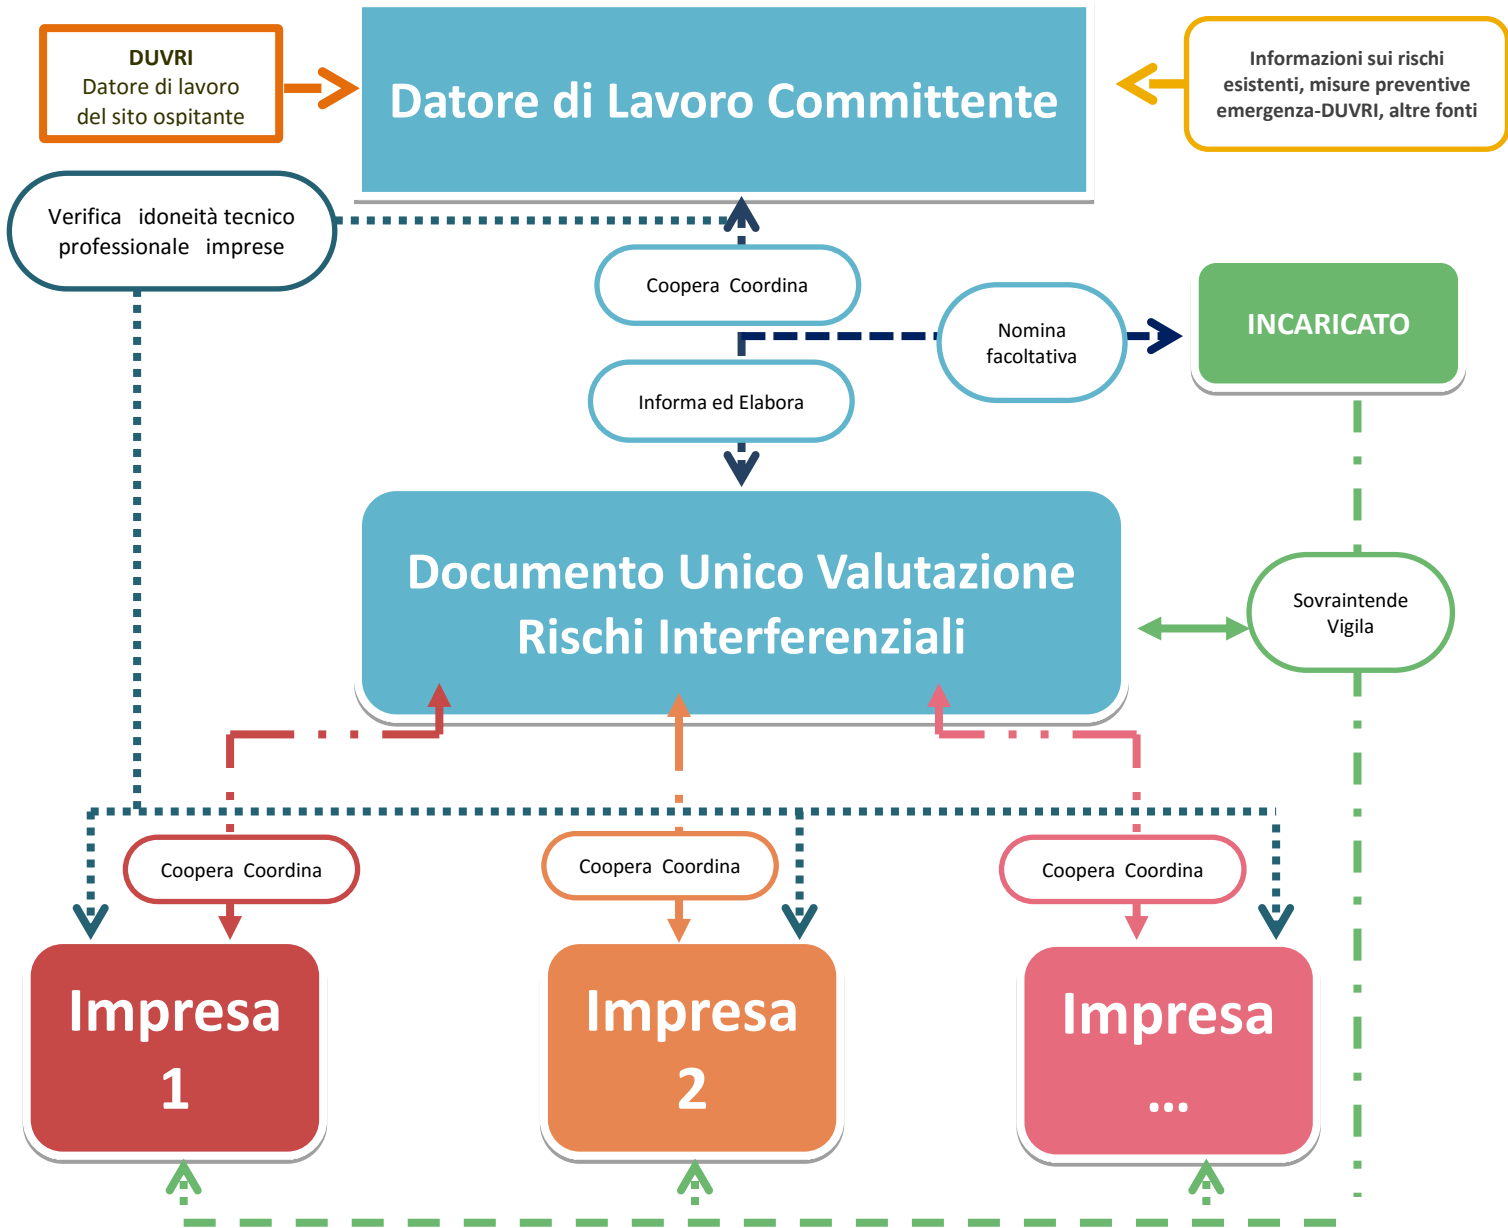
DUVRI
Datore di lavoro del sito ospitante

Datore di Lavoro Committente

Informazioni sui rischi esistenti, misure preventive emergenza-DUVRI, altre fonti

Verifica idoneità tecnico professionale imprese

Coopera Coordina

Nomina facoltativa

INCARICATO

Informa ed Elabora

Documento Unico Valutazione Rischi Interferenziali

Sovraintende Vigila

Coopera Coordina

Coopera Coordina

Coopera Coordina

Impresa 1

Impresa 2

Impresa ...